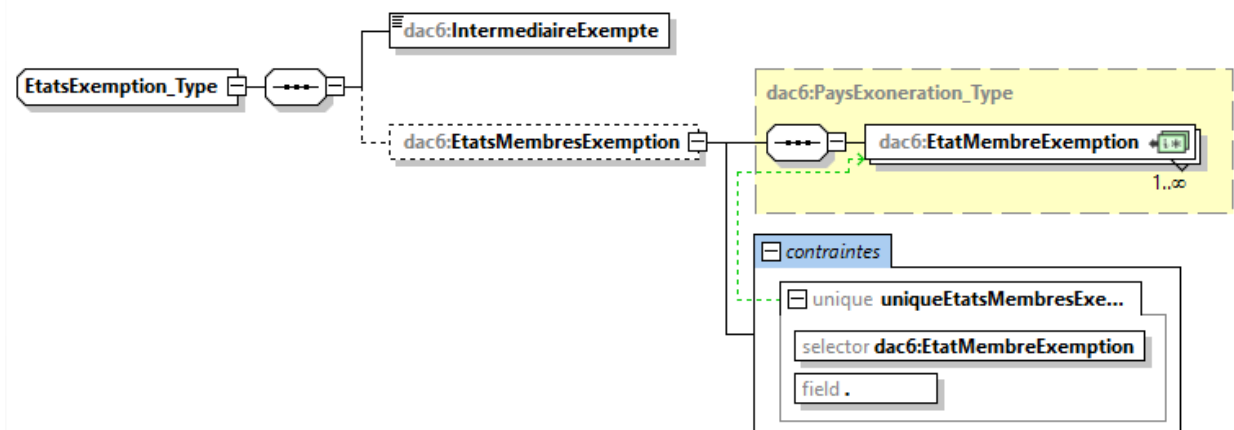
EtatsExemption_Type

dac6:IntermediaireExempte

dac6:EtatsMembresExemption

dac6:PaysExoneration_Type

dac6:EtatMembreExemption

1..∞

contraintes

unique uniqueEtatsMembresExe...

selector dac6:EtatMembreExemption

field .